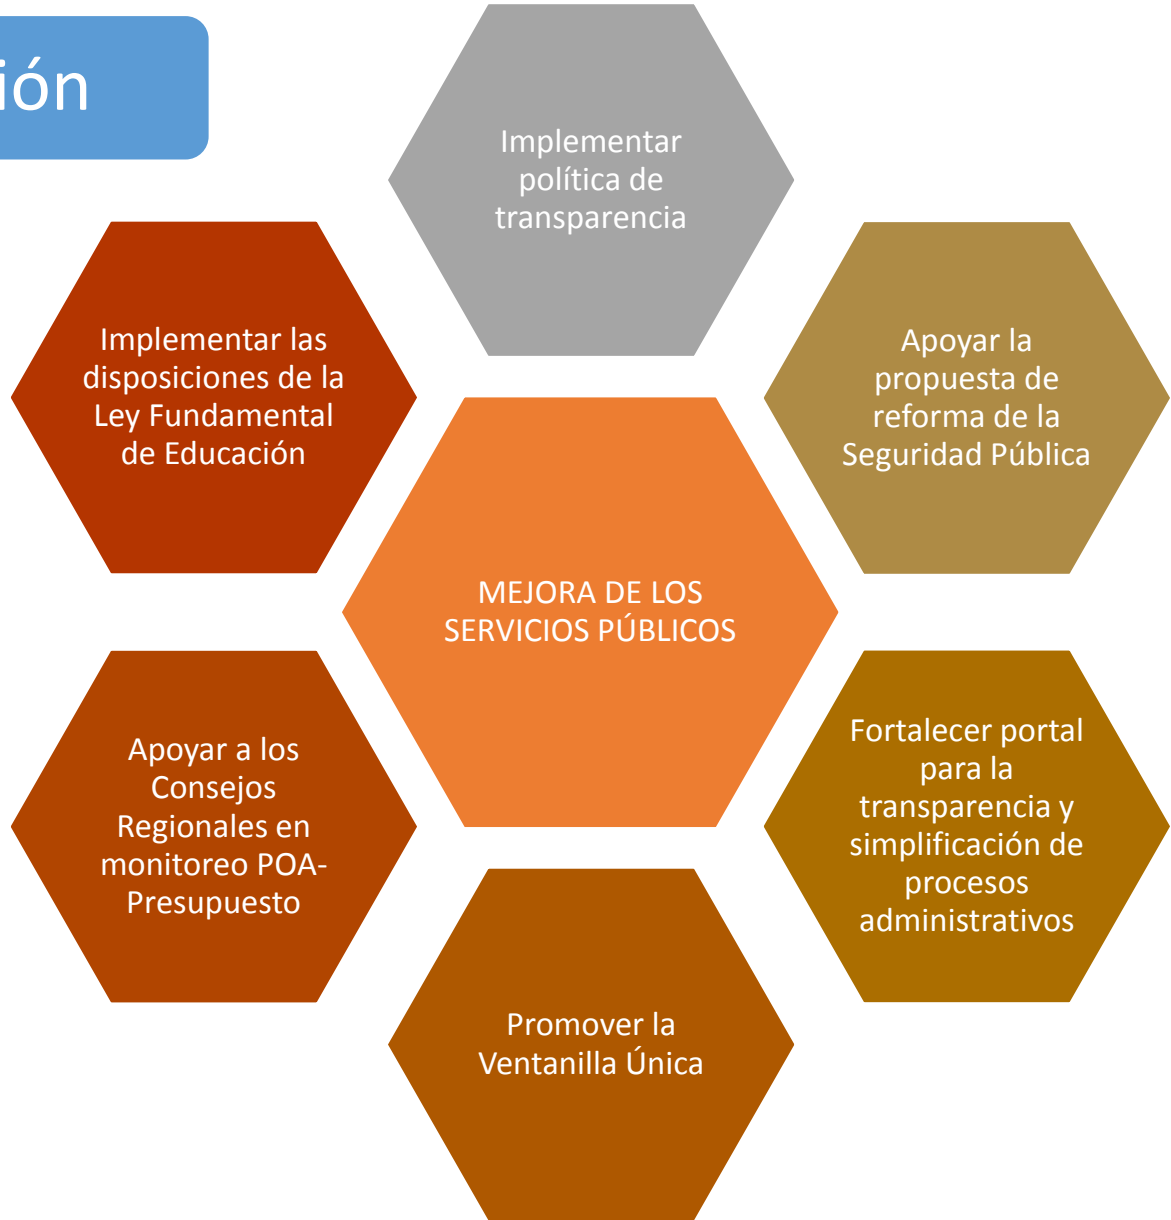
ión

Implementar política de transparencia

Implementar las disposiciones de la Ley Fundamental de Educación

Apoyar la propuesta de reforma de la Seguridad Pública

MEJORA DE LOS SERVICIOS PÚBLICOS

Apoyar a los Consejos Regionales en monitoreo POA-Presupuesto

Fortalecer portal para la transparencia y simplificación de procesos administrativos

Promover la Ventanilla Única